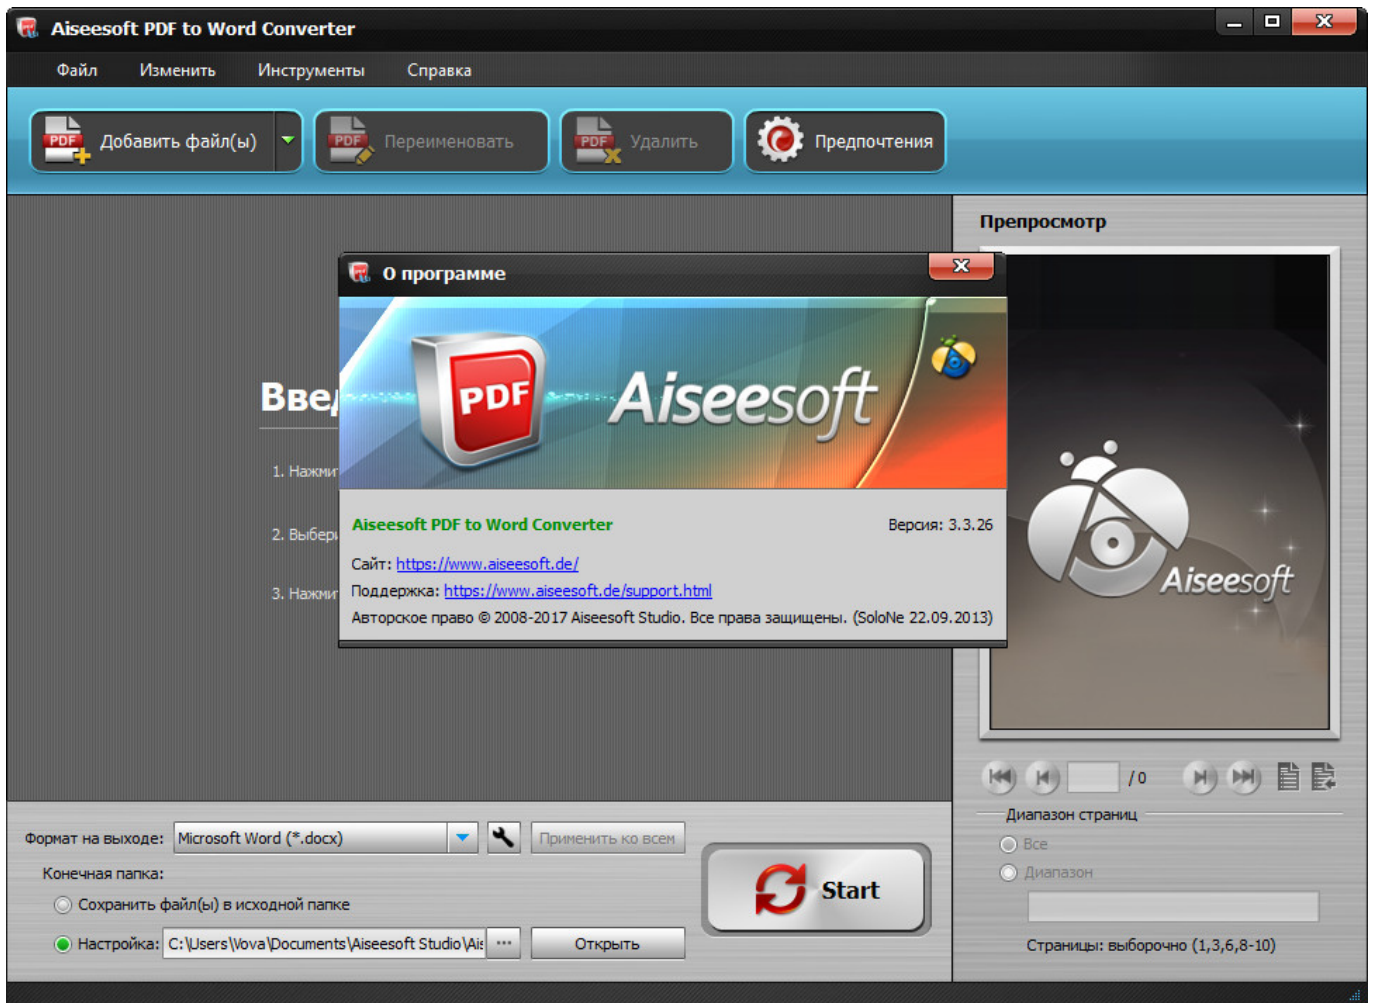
Aiseesoft PDF to Word Converter

Файл Изменить Инструменты Справка

PDF Добавить файл(ы)
PDF Переименовать
PDF Удалить
Предпочтения

Препросмотр

Вве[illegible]

1. Нажми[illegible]

2. Выбер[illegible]

3. Нажми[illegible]

О программе

PDF Aiseesoft

Aiseesoft PDF to Word Converter
Версия: 3.3.26

Сайт: https://www.aiseesoft.de/
Поддержка: https://www.aiseesoft.de/support.html
Авторское право © 2008-2017 Aiseesoft Studio. Все права защищены. (SoloNe 22.09.2013)

Aiseesoft

/ 0

Диапазон страниц
Все
Диапазон

Страницы: выборочно (1,3,6,8-10)

Формат на выходе: Microsoft Word (*.docx)
Применить ко всем

Конечная папка:
Сохранить файл(ы) в исходной папке
Настройка: C:\Users\Vova\Documents\Aiseesoft Studio\Ais
...
Открыть

Start